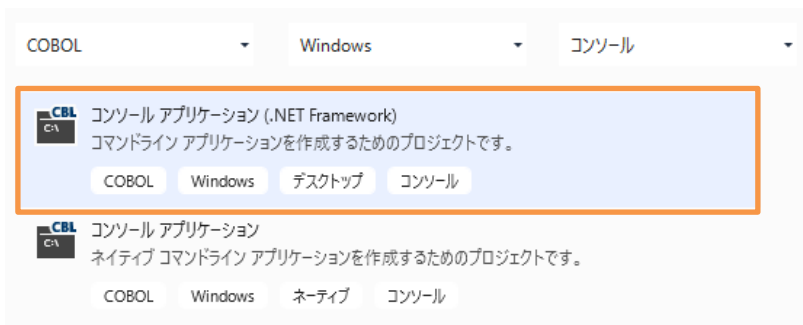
COBOL

Windows

コンソール

CBL
C:\
コンソール アプリケーション (.NET Framework)
コマンドライン アプリケーションを作成するためのプロジェクトです。

COBOL Windows デスクトップ コンソール

CBL
C:\
コンソール アプリケーション
ネイティブ コマンドライン アプリケーションを作成するためのプロジェクトです。

COBOL Windows ネーティブ コンソール